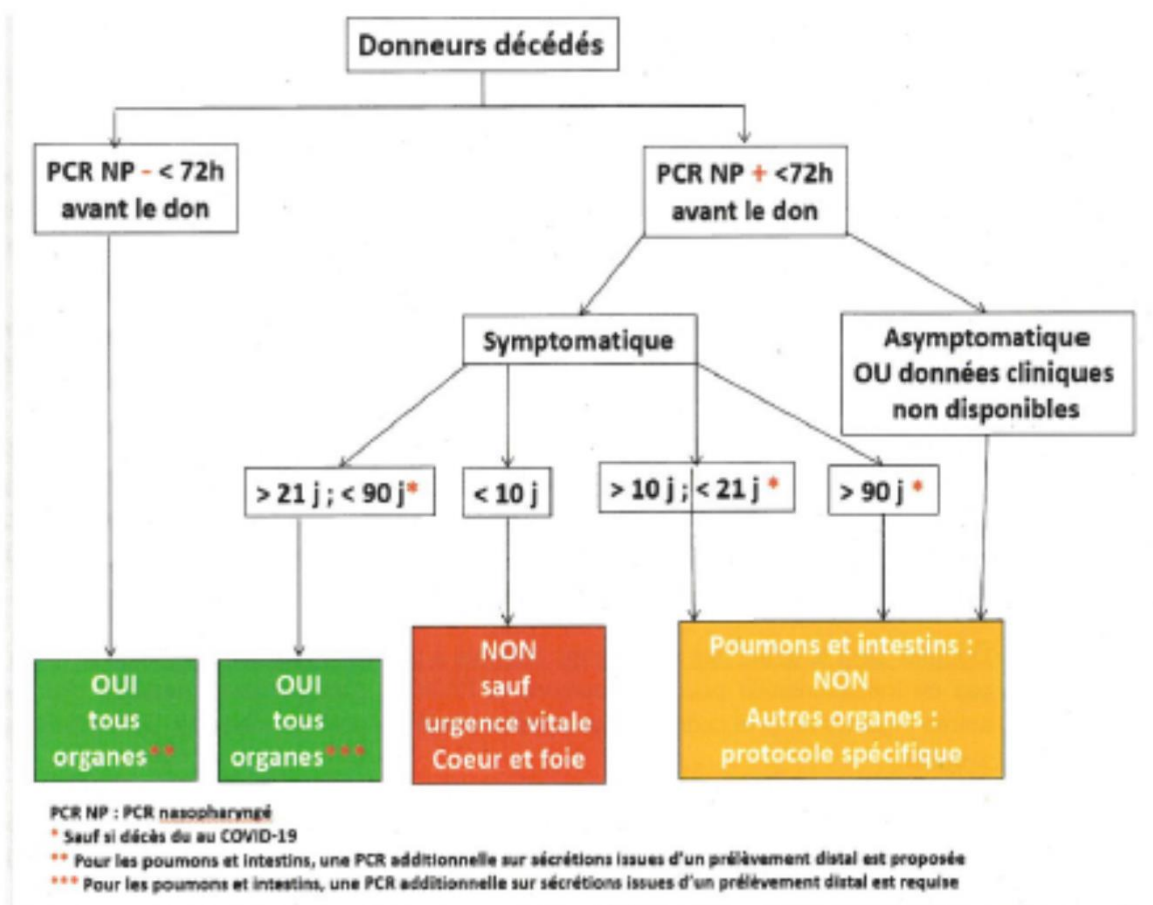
Donneurs décédés

PCR NP - < 72h avant le don

PCR NP + <72h avant le don

Symptomatique

Asymptomatique OU données cliniques non disponibles

> 21 j ; < 90 j*

< 10 j

> 10 j ; < 21 j *

> 90 j *

OUI tous organes**

OUI tous organes***

NON sauf urgence vitale Coeur et foie

Poumons et intestins : NON Autres organes : protocole spécifique

PCR NP : PCR nasopharyngé
* Sauf si décès du au COVID-19
** Pour les poumons et intestins, une PCR additionnelle sur sécrétions issues d'un prélèvement distal est proposée
*** Pour les poumons et intestins, une PCR additionnelle sur sécrétions issues d'un prélèvement distal est requise